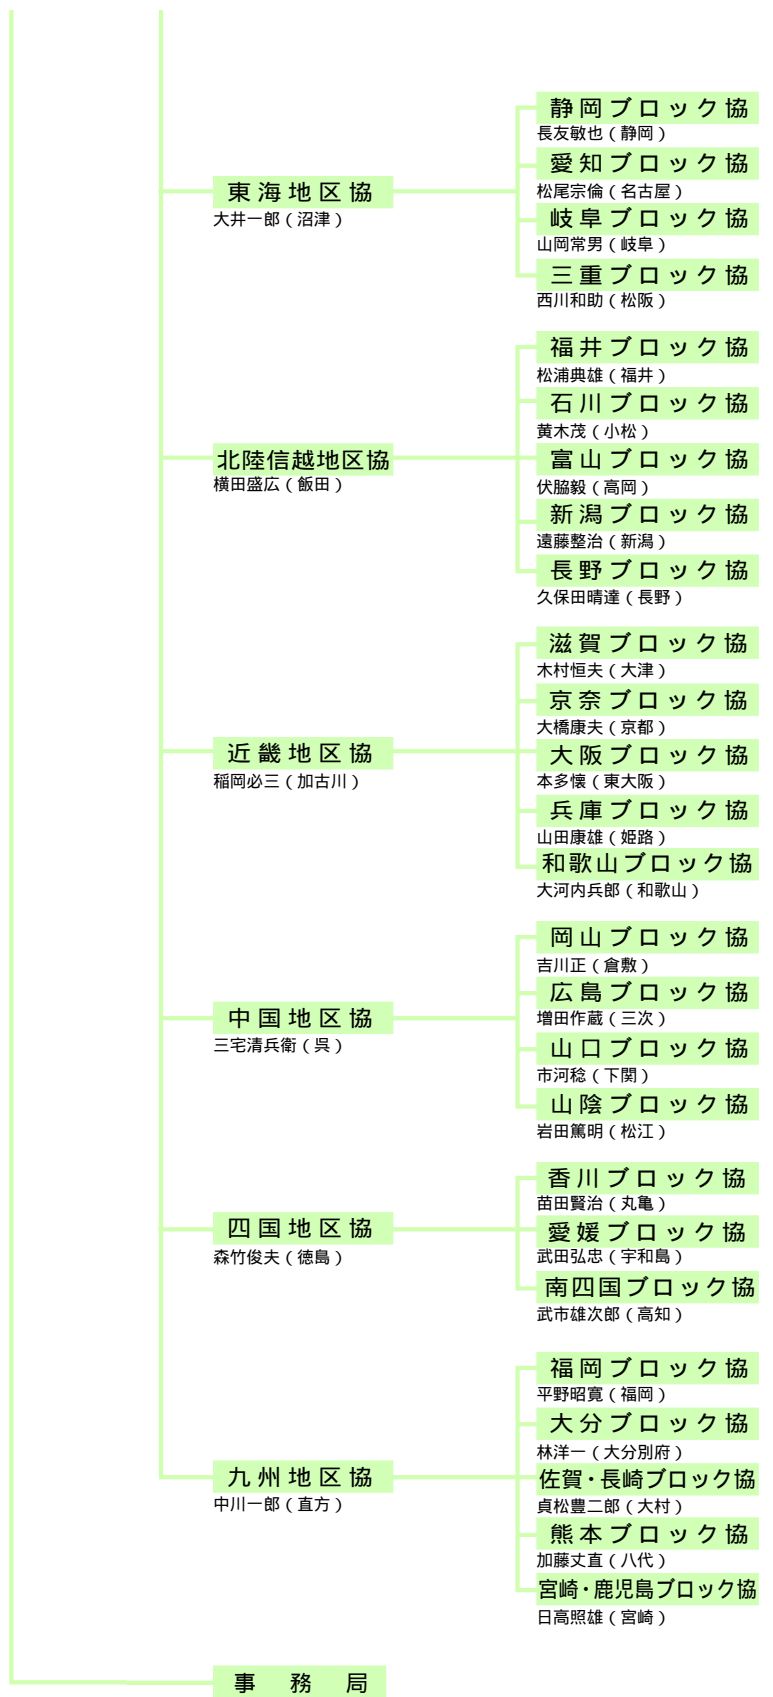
静岡ブロック協
長友敏也（静岡）

愛知ブロック協
松尾宗倫（名古屋）

東海地区協
大井一郎（沼津）

岐阜ブロック協
山岡常男（岐阜）

三重ブロック協
西川和助（松阪）

福井ブロック協
松浦典雄（福井）

石川ブロック協
黄木茂（小松）

北陸信越地区協
横田盛広（飯田）

富山ブロック協
伏脇毅（高岡）

新潟ブロック協
遠藤整治（新潟）

長野ブロック協
久保田晴達（長野）

滋賀ブロック協
木村恒夫（大津）

京奈ブロック協
大橋康夫（京都）

近畿地区協
稲岡必三（加古川）

大阪ブロック協
本多懐（東大阪）

兵庫ブロック協
山田康雄（姫路）

和歌山ブロック協
大河内兵郎（和歌山）

岡山ブロック協
吉川正（倉敷）

広島ブロック協
増田作蔵（三次）

中国地区協
三宅清兵衛（呉）

山口ブロック協
市河稔（下関）

山陰ブロック協
岩田篤明（松江）

香川ブロック協
苗田賢治（丸亀）

四国地区協
森竹俊夫（徳島）

愛媛ブロック協
武田弘忠（宇和島）

南四国ブロック協
武市雄次郎（高知）

福岡ブロック協
平野昭寛（福岡）

大分ブロック協
林洋一（大分別府）

九州地区協
中川一郎（直方）

佐賀・長崎ブロック協
貞松豊二郎（大村）

熊本ブロック協
加藤丈直（八代）

宮崎・鹿児島ブロック協
日高照雄（宮崎）

事務局